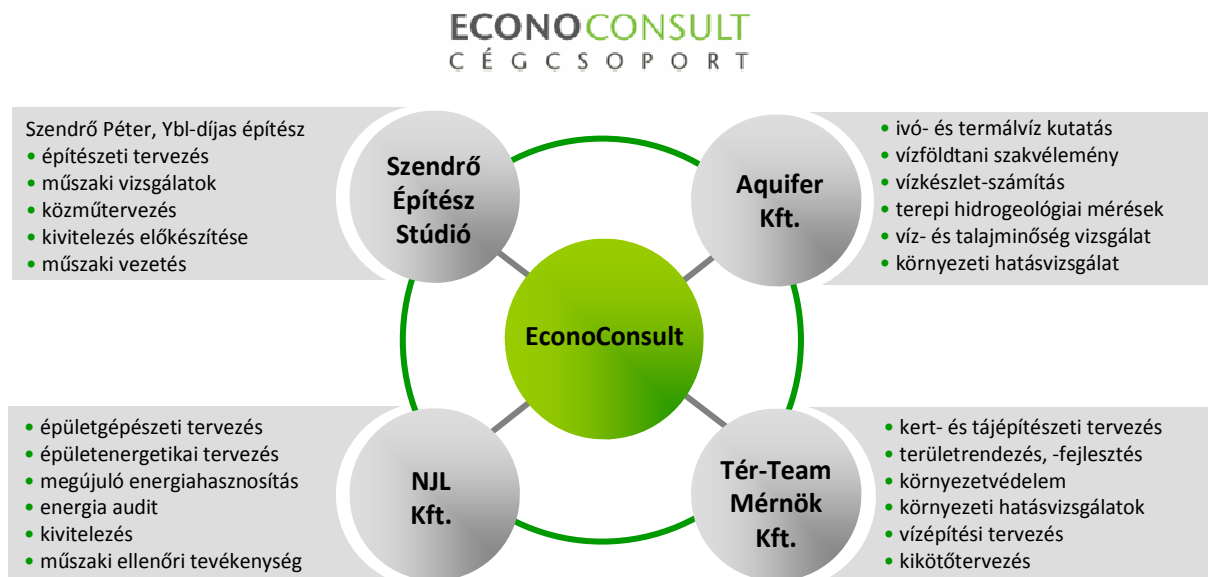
ECONOCONSULT
CÉGCSOPORT

Szendrő Péter, Ybl-díjas építész
• építészeti tervezés
• műszaki vizsgálatok
• közműtervezés
• kivitelezés előkészítése
• műszaki vezetés

Szendrő Építész Stúdió

Aquifer Kft.

• ivó- és termálvíz kutatás
• vízföldtani szakvélemény
• vízkészlet-számítás
• terepi hidrogeológiai mérések
• víz- és talajminőség vizsgálat
• környezeti hatásvizsgálat

EconoConsult

• épületgépészeti tervezés
• épületenergetikai tervezés
• megújuló energiahasznosítás
• energia audit
• kivitelezés
• műszaki ellenőri tevékenység

NJL Kft.

Tér-Team Mérnök Kft.

• kert- és tájépítészeti tervezés
• területrendezés, -fejlesztés
• környezetvédelem
• környezeti hatásvizsgálatok
• vízépítési tervezés
• kikötőtervezés